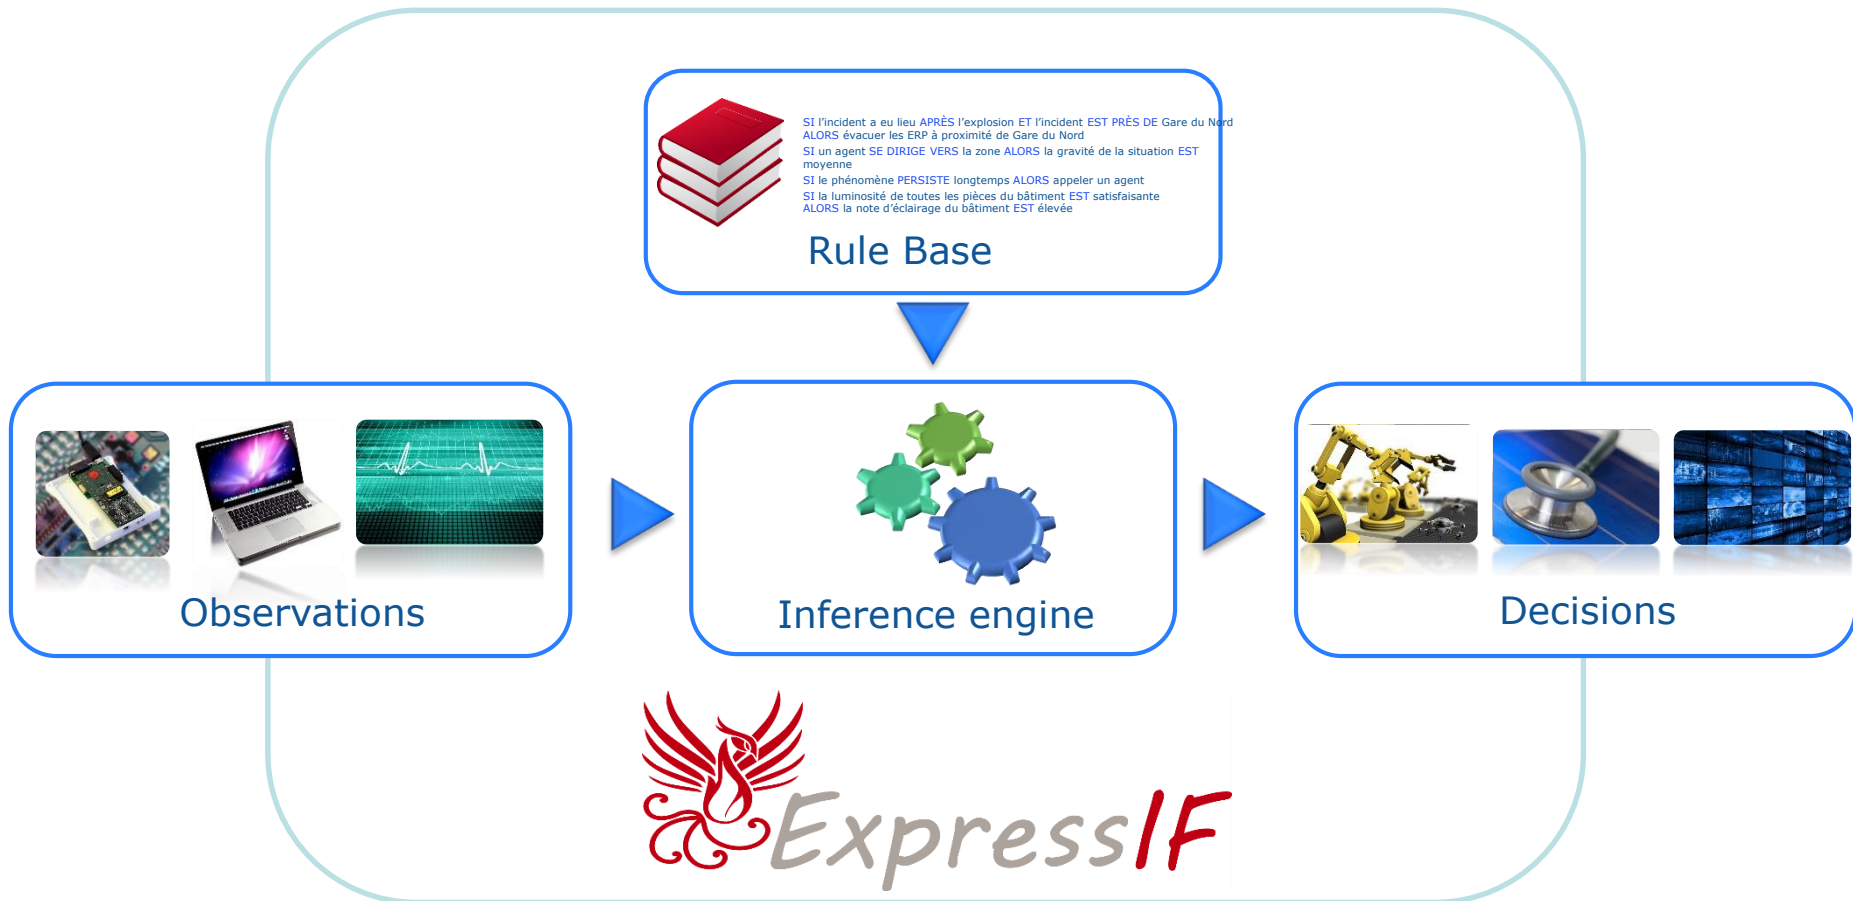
SI l'incident a eu lieu APRÈS l'explosion ET l'incident EST PRÈS DE Gare du Nord ALORS évacuer les ERP à proximité de Gare du Nord

SI un agent SE DIRIGE VERS la zone ALORS la gravité de la situation EST moyenne

SI le phénomène PERSISTE longtemps ALORS appeler un agent

SI la luminosité de toutes les pièces du bâtiment EST satisfaisante ALORS la note d'éclairage du bâtiment EST élevée

Rule Base

Observations

Inference engine

Decisions

ExpressIF